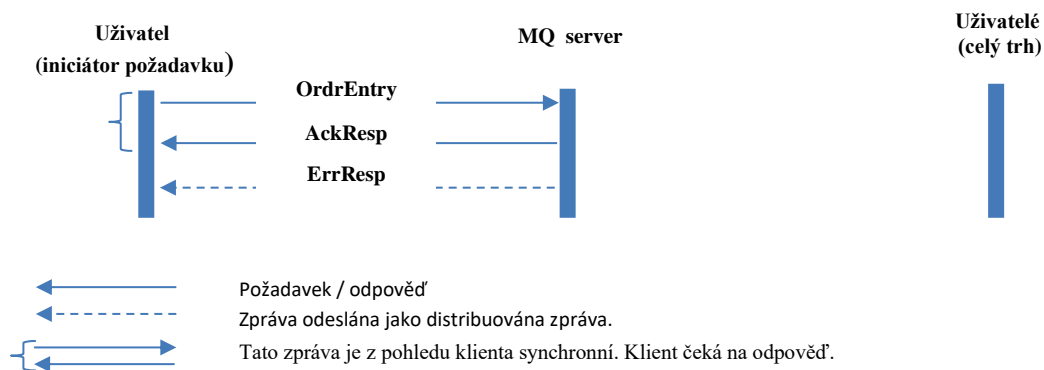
Uživatel
(iniciátor požadavku)

MQ server

Uživatelé
(celý trh)

OrdrEntry

AckResp

ErrResp

Požadavek / odpověď

Zpráva odeslána jako distribuována zpráva.

Tato zpráva je z pohledu klienta synchronní. Klient čeká na odpověď.